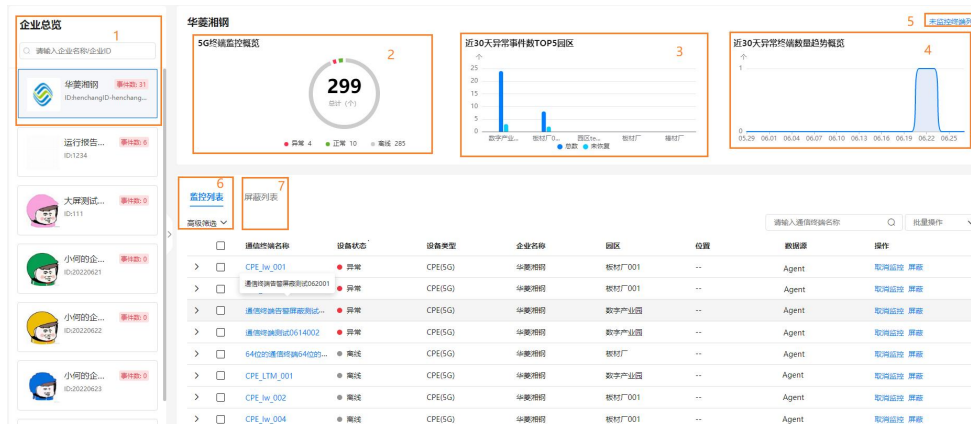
企业总览 1

请输入企业名称/企业ID

华菱湘钢 事件数: 31
ID:henchangID-henchang...

运行报告... 事件数: 6
ID:1234

大屏测试... 事件数: 0
ID:111

小何的企... 事件数: 0
ID:20220621

小何的企... 事件数: 0
ID:20220622

小何的企... 事件数: 0
ID:20220623

华菱湘钢

5 未监控终端列

5G终端监控概览 2

299
总计（个）

● 异常 4 ● 正常 10 ● 离线 285

近30天异常事件数TOP5园区 3

个
25
20
15
10
5
0
数字产业... 板材厂0... 园区te... 板材厂 棒材厂
● 总数 ● 未恢复

近30天异常终端数量趋势概览 4

个
1
0
05.29 06.01 06.04 06.07 06.10 06.13 06.16 06.19 06.22 06.25

6 监控列表 7 屏蔽列表

高级筛选

请输入通信终端名称 批量操作

| | | 通信终端名称 | 设备状态 | 设备类型 | 企业名称 | 园区 | 位置 | 数据源 | 操作 |
|---|---|---|---|---|---|---|---|---|---|
| > | ☐ | CPE_lw_001 | ● 异常 | CPE(5G) | 华菱湘钢 | 板材厂001 | -- | Agent | 取消监控 屏蔽 |
| > | ☐ | 通信终端告警屏蔽测试062001 | ● 异常 | CPE(5G) | 华菱湘钢 | 板材厂001 | -- | Agent | 取消监控 屏蔽 |
| > | ☐ | 通信终端告警屏蔽测试... | ● 异常 | CPE(5G) | 华菱湘钢 | 数字产业园 | -- | Agent | 取消监控 屏蔽 |
| > | ☐ | 通信终端测试0614002 | ● 异常 | CPE(5G) | 华菱湘钢 | 数字产业园 | -- | Agent | 取消监控 屏蔽 |
| > | ☐ | 64位的通信终端64位的... | ● 离线 | CPE(5G) | 华菱湘钢 | 板材厂 | -- | Agent | 取消监控 屏蔽 |
| > | ☐ | CPE_LTM_001 | ● 离线 | CPE(5G) | 华菱湘钢 | 数字产业园 | -- | Agent | 取消监控 屏蔽 |
| > | ☐ | CPE_lw_002 | ● 离线 | CPE(5G) | 华菱湘钢 | 板材厂001 | -- | Agent | 取消监控 屏蔽 |
| > | ☐ | CPE_lw_004 | ● 离线 | CPE(5G) | 华菱湘钢 | 板材厂001 | -- | Agent | 取消监控 屏蔽 |